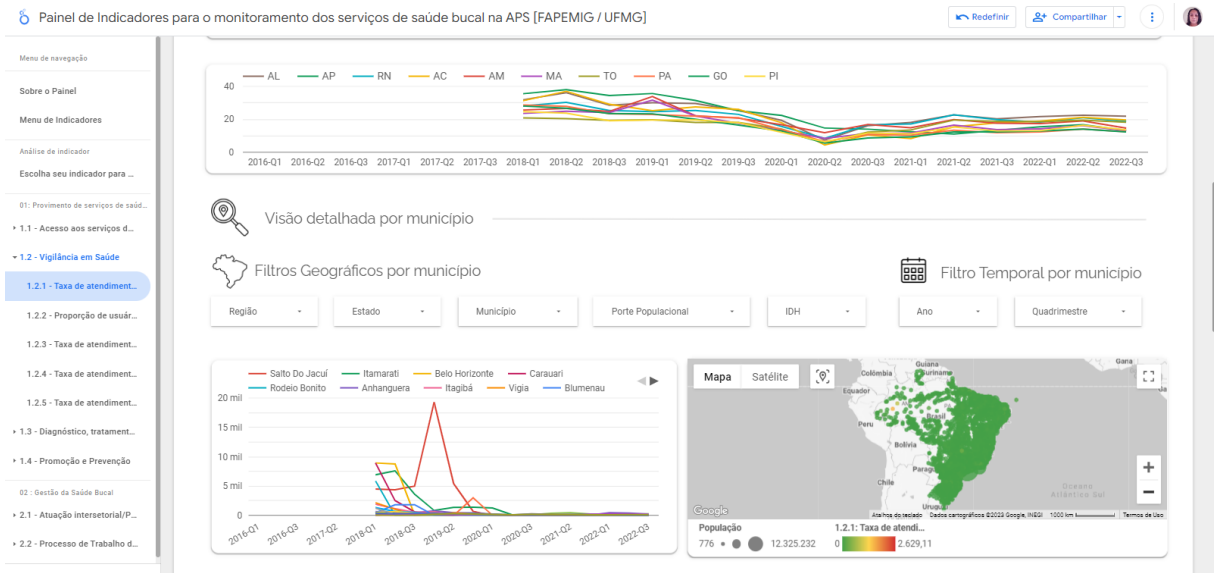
Painel de Indicadores para o monitoramento dos serviços de saúde bucal na APS [FAPEMIG / UFMG]

Redefinir
Compartilhar

Menu de navegação
Sobre o Painel
Menu de Indicadores
Análise de indicador
Escolha seu indicador para ...
01: Provimento de serviços de saúd...
1.1 - Acesso aos serviços d...
1.2 - Vigilância em Saúde
1.2.1 - Taxa de atendiment...
1.2.2 - Proporção de usuár...
1.2.3 - Taxa de atendiment...
1.2.4 - Taxa de atendiment...
1.2.5 - Taxa de atendiment...
1.3 - Diagnóstico, tratament...
1.4 - Promoção e Prevenção
02 : Gestão da Saúde Bucal
2.1 - Atuação intersetorial/P...
2.2 - Processo de Trabalho d...

AL AP RN AC AM MA TO PA GO PI
40
20
0
2016-Q1 2016-Q2 2016-Q3 2017-Q1 2017-Q2 2017-Q3 2018-Q1 2018-Q2 2018-Q3 2019-Q1 2019-Q2 2019-Q3 2020-Q1 2020-Q2 2020-Q3 2021-Q1 2021-Q2 2021-Q3 2022-Q1 2022-Q2 2022-Q3

Visão detalhada por município

Filtros Geográficos por município
Filtro Temporal por município

Região
Estado
Município
Porte Populacional
IDH
Ano
Quadrimestre

Salto Do Jacuí Itamarati Belo Horizonte Carauari Rodeio Bonito Anhanguera Itagibá Vigia Blumenau
20 mil
15 mil
10 mil
5 mil
0
2016-Q1 2016-Q3 2017-Q2 2018-Q1 2018-Q3 2019-Q2 2020-Q1 2020-Q3 2021-Q2 2022-Q1 2022-Q3

Mapa Satélite
Guiana
Colômbia
Suriname
Equador
Brasil
Peru
Bolívia
Paraguai
Chile
Oceano Atlântico Sul
Gana
Google
Atalhos do teclado Dados cartográficos ©2023 Google, INEGI 1000 km Termos de Uso
População
776 12.325.232
1.2.1: Taxa de atendi...
0 2.629,11